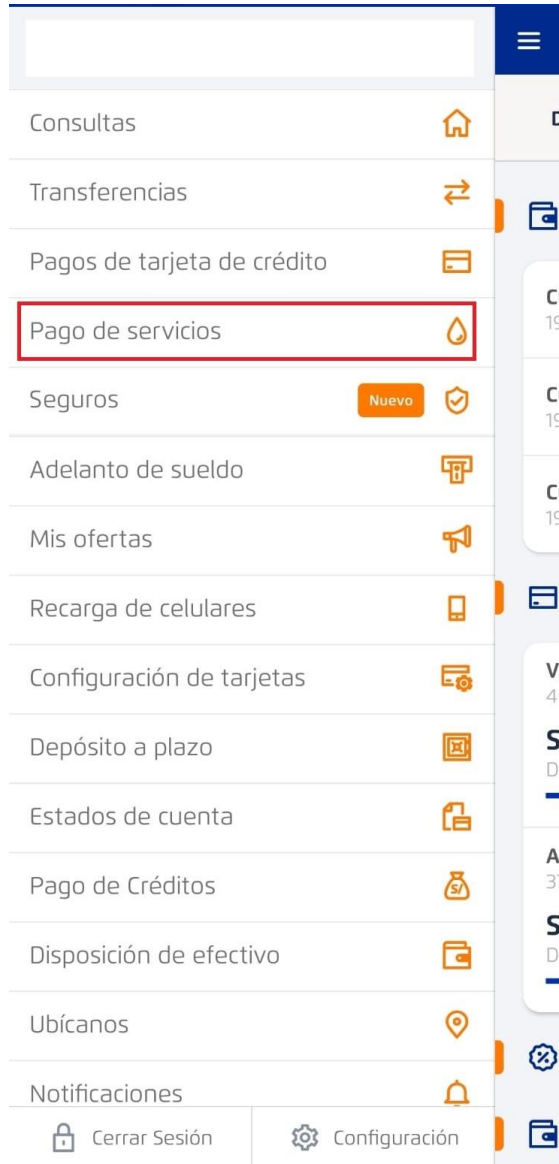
Consultas

Transferencias

Pagos de tarjeta de crédito

Pago de servicios

Seguros Nuevo

Adelanto de sueldo

Mis ofertas

Recarga de celulares

Configuración de tarjetas

Depósito a plazo

Estados de cuenta

Pago de Créditos

Disposición de efectivo

Ubícanos

Notificaciones

Cerrar Sesión

Configuración

D

C
19

C
19

C
19

V
4
S
D

A
3
S
D